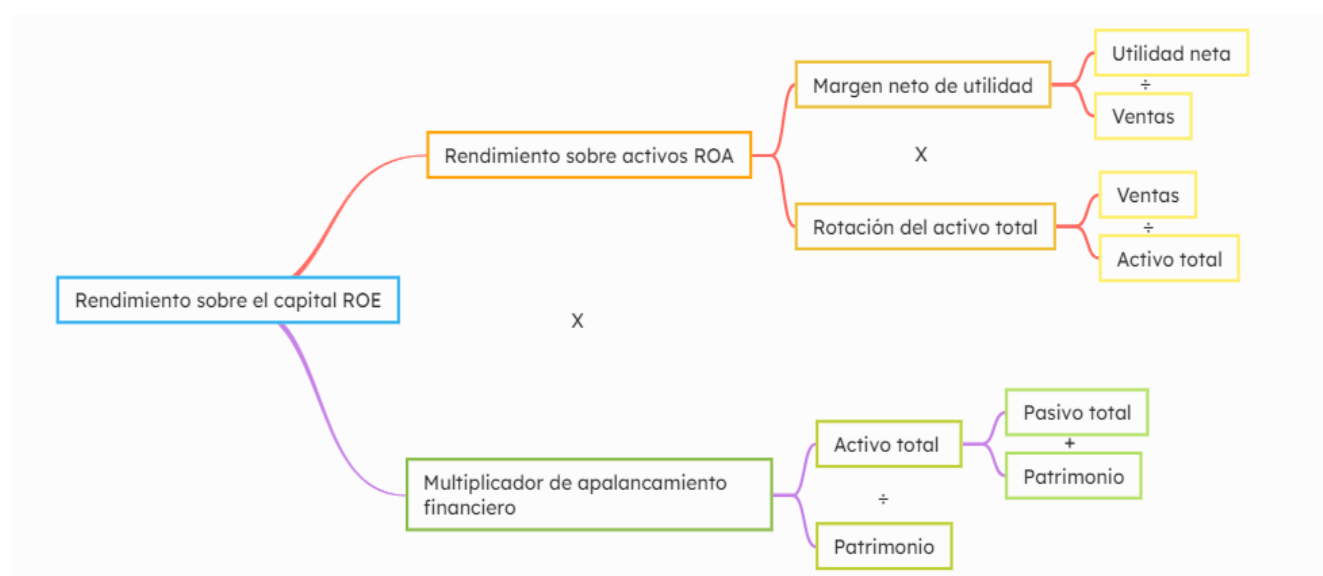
Rendimiento sobre el capital ROE

Rendimiento sobre activos ROA

Margen neto de utilidad

Utilidad neta
÷
Ventas

X

Rotación del activo total

Ventas
÷
Activo total

X

Multiplicador de apalancamiento financiero

Activo total

Pasivo total
+
Patrimonio

÷

Patrimonio